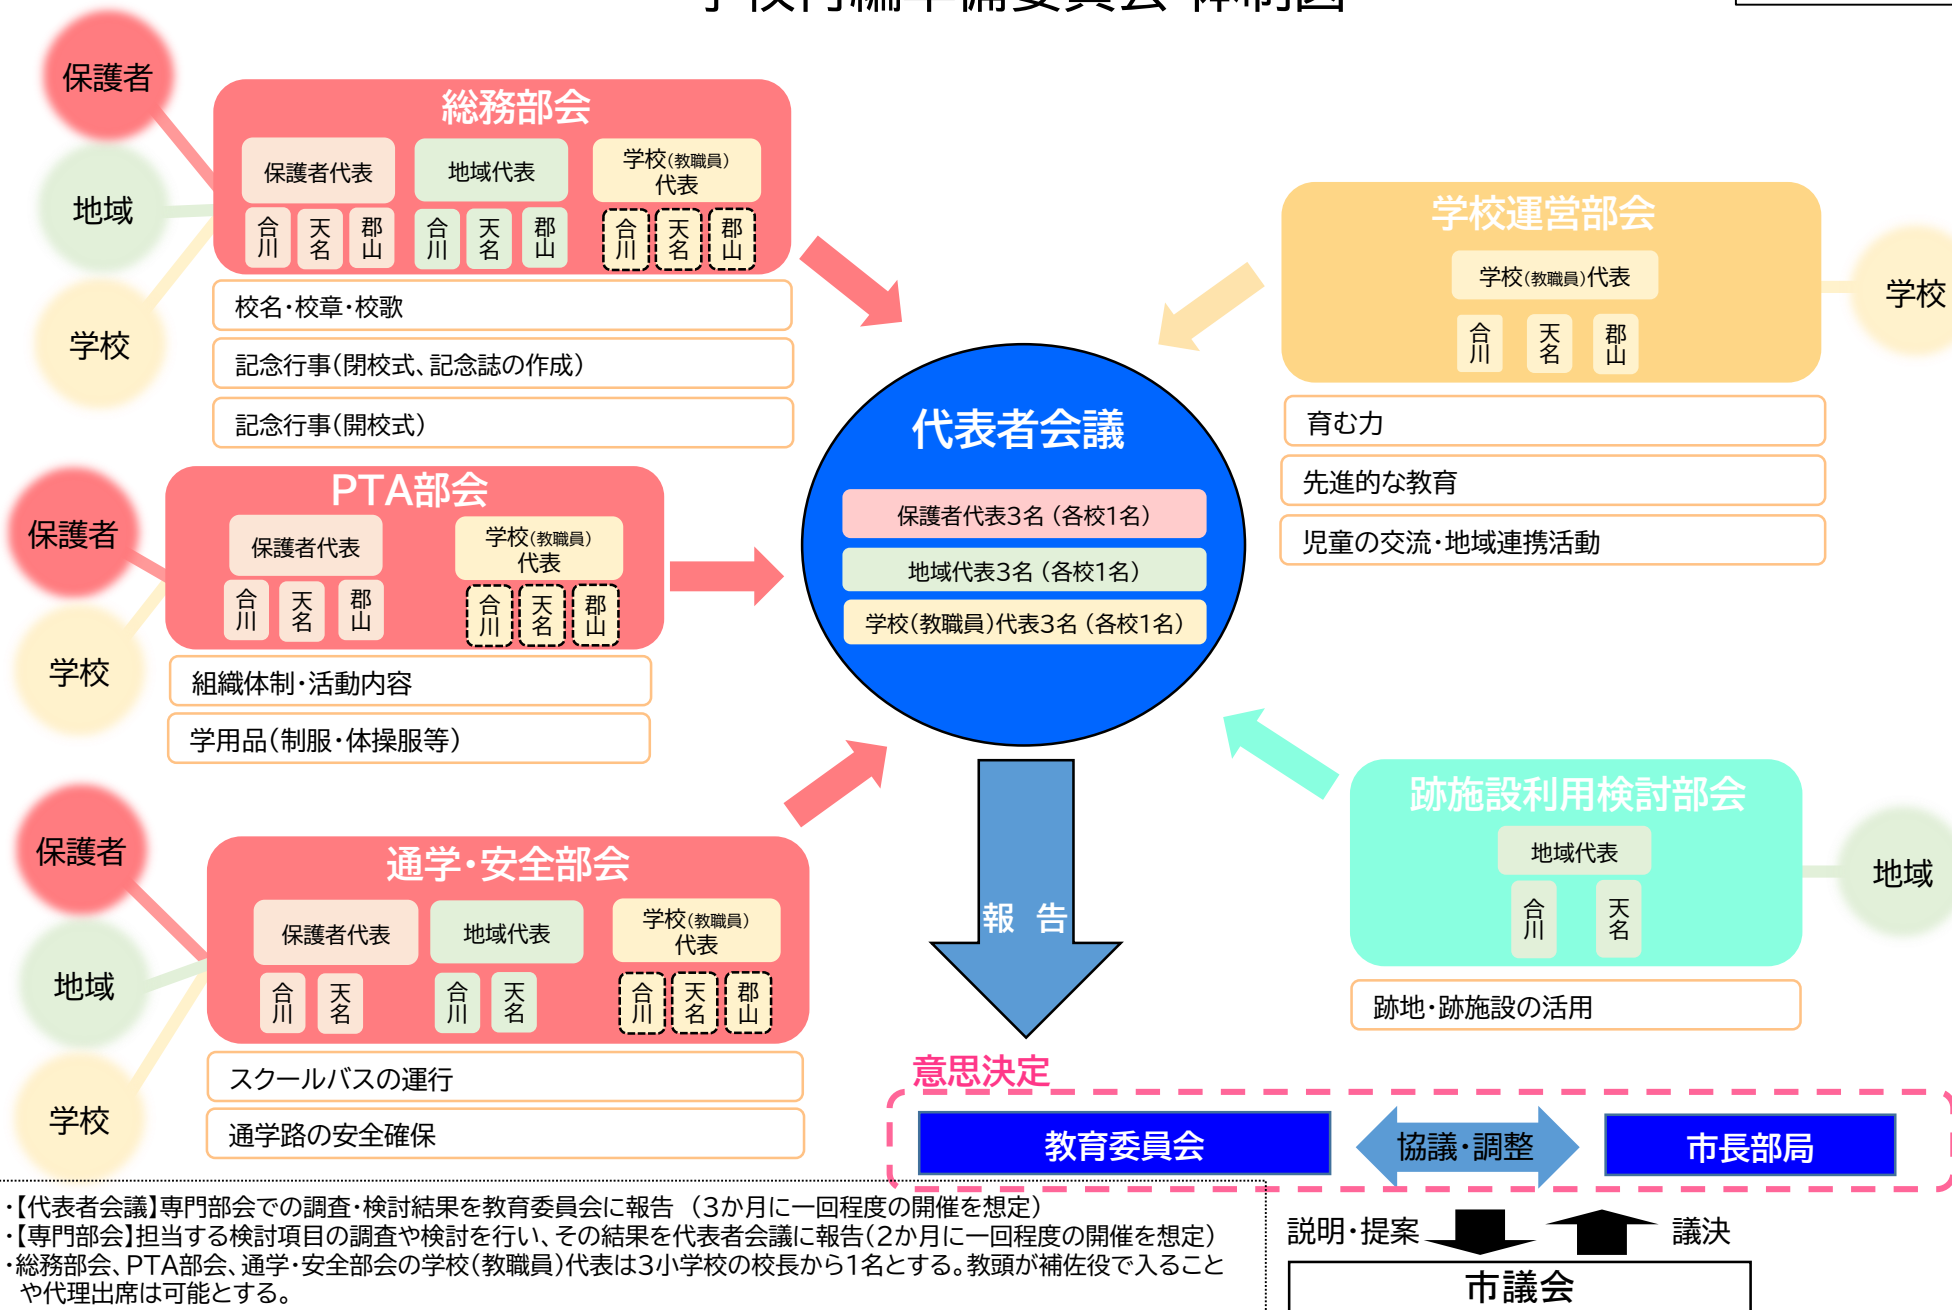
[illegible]

保護者

地域

学校

総務部会

保護者代表

地域代表

学校(教職員)代表

合川 天名 郡山 合川 天名 郡山 合川 天名 郡山

校名・校章・校歌

記念行事(閉校式、記念誌の作成)

記念行事(開校式)

学校運営部会

学校(教職員)代表

合川 天名 郡山

学校

育む力

先進的な教育

児童の交流・地域連携活動

保護者

学校

PTA部会

保護者代表

学校(教職員)代表

合川 天名 郡山 合川 天名 郡山

組織体制・活動内容

学用品(制服・体操服等)

代表者会議

保護者代表3名(各校1名)

地域代表3名(各校1名)

学校(教職員)代表3名(各校1名)

報 告

跡施設利用検討部会

地域代表

合川 天名

地域

跡地・跡施設の活用

保護者

地域

学校

通学・安全部会

保護者代表

地域代表

学校(教職員)代表

合川 天名 合川 天名 合川 天名 郡山

スクールバスの運行

通学路の安全確保

意思決定

教育委員会

協議・調整

市長部局

・【代表者会議】専門部会での調査・検討結果を教育委員会に報告 (3か月に一回程度の開催を想定)
・【専門部会】担当する検討項目の調査や検討を行い、その結果を代表者会議に報告(2か月に一回程度の開催を想定)
・総務部会、PTA部会、通学・安全部会の学校(教職員)代表は3小学校の校長から1名とする。教頭が補佐役で入ることや代理出席は可能とする。

説明・提案

議決

市議会